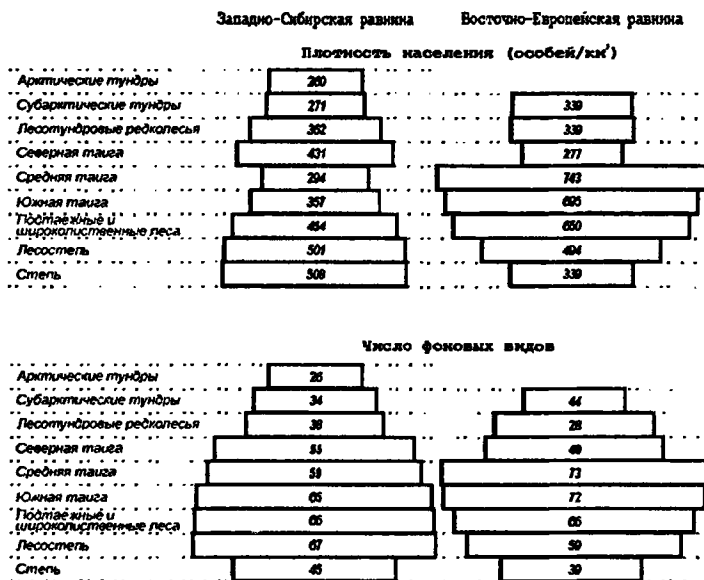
Западно-Сибирская равнина Восточно-Европейская равнина

Плотность населения (особей/км²)

| | Западно-Сибирская равнина | Восточно-Европейская равнина |
|---|---|---|
| Арктические тундры | 260 | |
| Субарктические тундры | 271 | 339 |
| Лесотундровые редколесья | 362 | 339 |
| Северная тайга | 431 | 277 |
| Средняя тайга | 294 | 743 |
| Южная тайга | 357 | 695 |
| Подтаежные и широколиственные леса | 454 | 650 |
| Лесостепь | 501 | 404 |
| Степь | 508 | 339 |

Число фоновых видов

| | Западно-Сибирская равнина | Восточно-Европейская равнина |
|---|---|---|
| Арктические тундры | 26 | |
| Субарктические тундры | 34 | 44 |
| Лесотундровые редколесья | 39 | 28 |
| Северная тайга | 55 | 49 |
| Средняя тайга | 58 | 73 |
| Южная тайга | 65 | 72 |
| Подтаежные и широколиственные леса | 65 | 65 |
| Лесостепь | 67 | 59 |
| Степь | 45 | 39 |